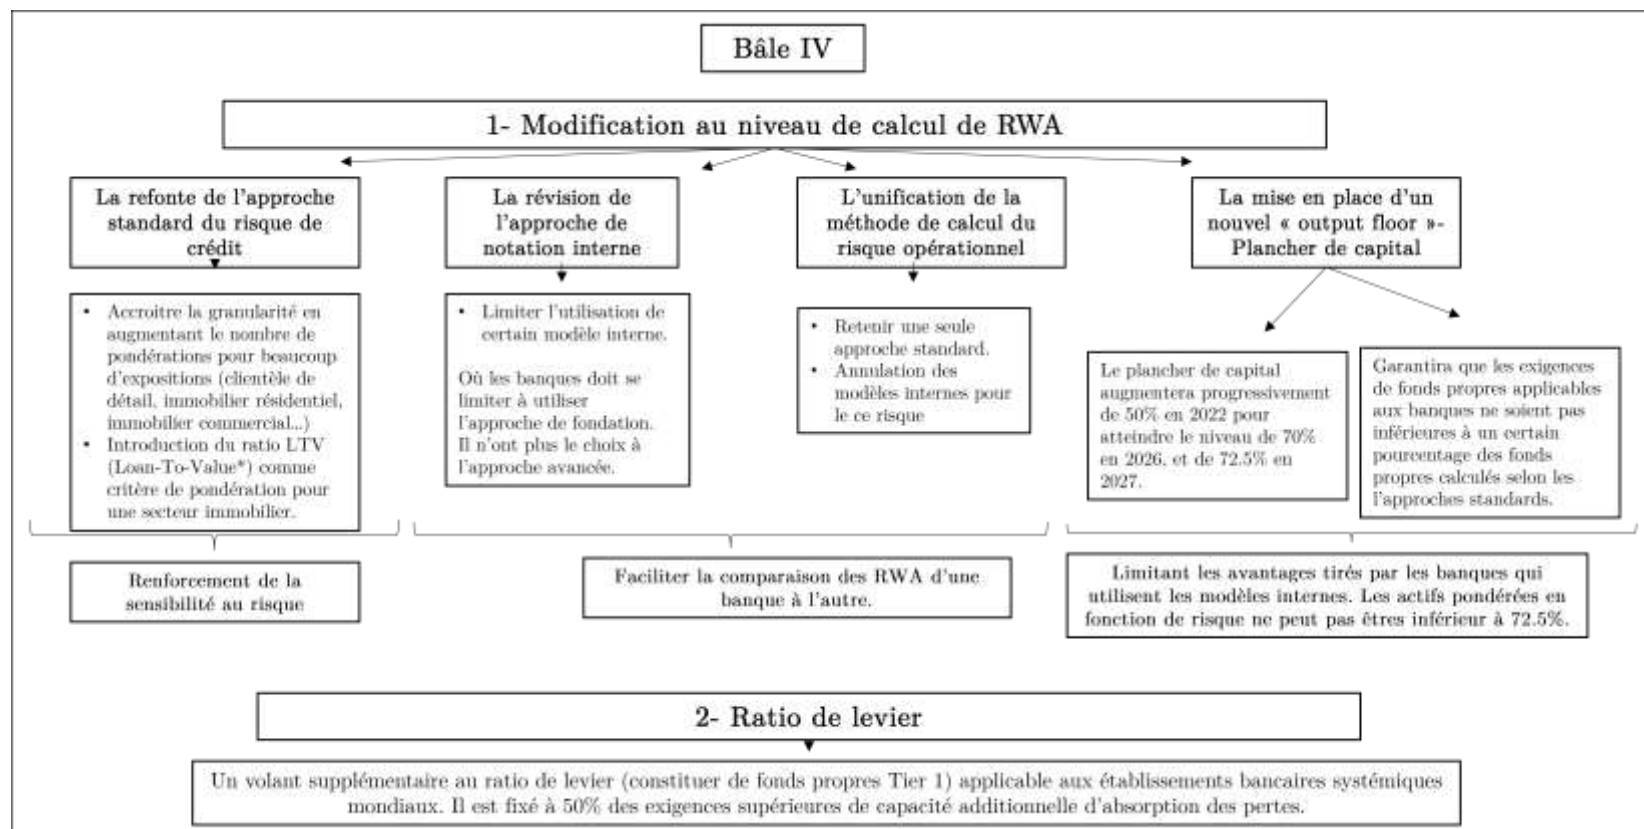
Bâle IV

1- Modification au niveau de calcul de RWA

La refonte de l'approche standard du risque de crédit

La révision de l'approche de notation interne

L'unification de la méthode de calcul du risque opérationnel

La mise en place d'un nouvel « output floor »- Plancher de capital

• Accroitre la granularité en augmentant le nombre de pondérations pour beaucoup d'expositions (clientèle de détail, immobilier résidentiel, immobilier commercial...)
• Introduction du ratio LTV (Loan-To-Value*) comme critère de pondération pour une secteur immobilier.

• Limiter l'utilisation de certain modèle interne.

Où les banques doit se limiter à utiliser l'approche de fondation. Il n'ont plus le choix à l'approche avancée.

• Retenir une seule approche standard.
• Annulation des modèles internes pour le ce risque

Le plancher de capital augmentera progressivement de 50% en 2022 pour atteindre le niveau de 70% en 2026, et de 72.5% en 2027.

Garantira que les exigences de fonds propres applicables aux banques ne soient pas inférieures à un certain pourcentage des fonds propres calculés selon les l'approches standards.

Renforcement de la sensibilité au risque

Faciliter la comparaison des RWA d'une banque à l'autre.

Limitant les avantages tirés par les banques qui utilisent les modèles internes. Les actifs pondérées en fonction de risque ne peut pas êtres inférieur à 72.5%.

2- Ratio de levier

Un volant supplémentaire au ratio de levier (constituer de fonds propres Tier 1) applicable aux établissements bancaires systémiques mondiaux. Il est fixé à 50% des exigences supérieures de capacité additionnelle d'absorption des pertes.